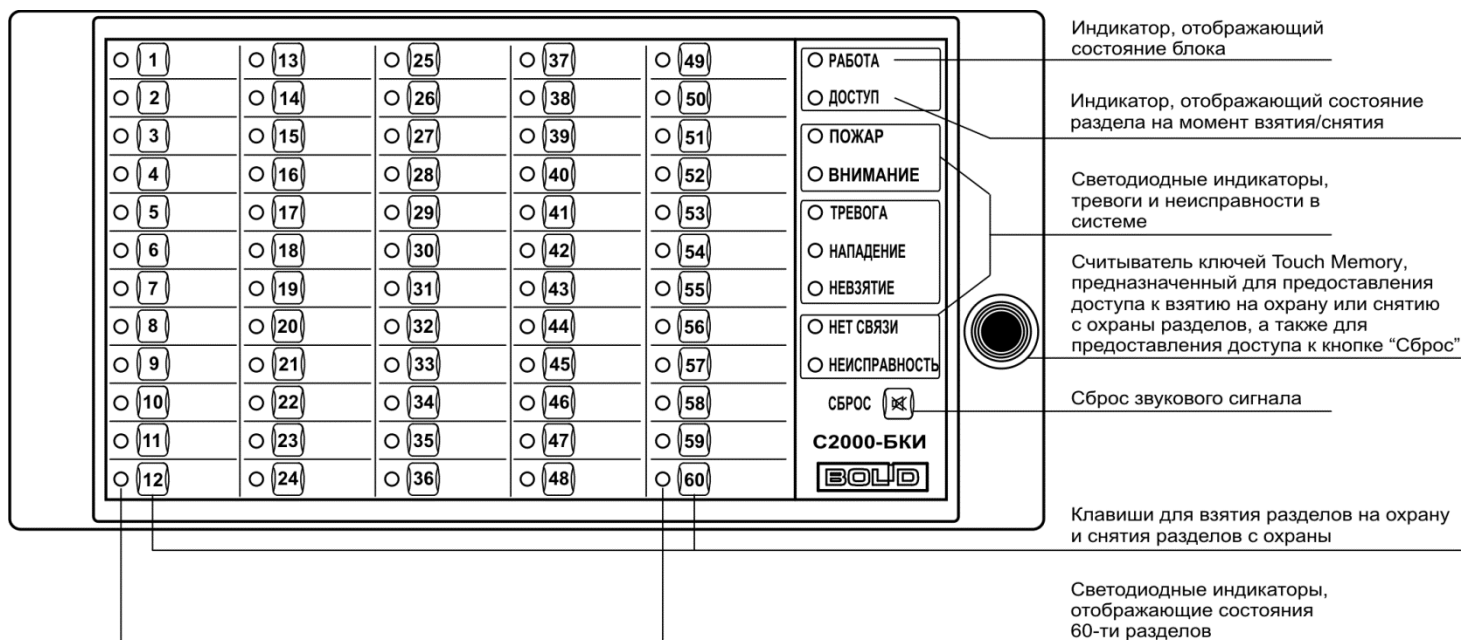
1
2
3
4
5
6
7
8
9
10
11
12

13
14
15
16
17
18
19
20
21
22
23
24

25
26
27
28
29
30
31
32
33
34
35
36

37
38
39
40
41
42
43
44
45
46
47
48

49
50
51
52
53
54
55
56
57
58
59
60

РАБОТА
ДОСТУП
ПОЖАР
ВНИМАНИЕ
ТРЕВОГА
НАПАДЕНИЕ
НЕВЗЯТИЕ
НЕТ СВЯЗИ
НЕИСПРАВНОСТЬ
СБРОС
С2000-БКИ
BOLID

Индикатор, отображающий состояние блока

Индикатор, отображающий состояние раздела на момент взятия/снятия

Светодиодные индикаторы, тревоги и неисправности в системе

Считыватель ключей Touch Memory, предназначенный для предоставления доступа к взятию на охрану или снятию с охраны разделов, а также для предоставления доступа к кнопке "Сброс"

Сброс звукового сигнала

Клавиши для взятия разделов на охрану и снятия разделов с охраны

Светодиодные индикаторы, отображающие состояния 60-ти разделов